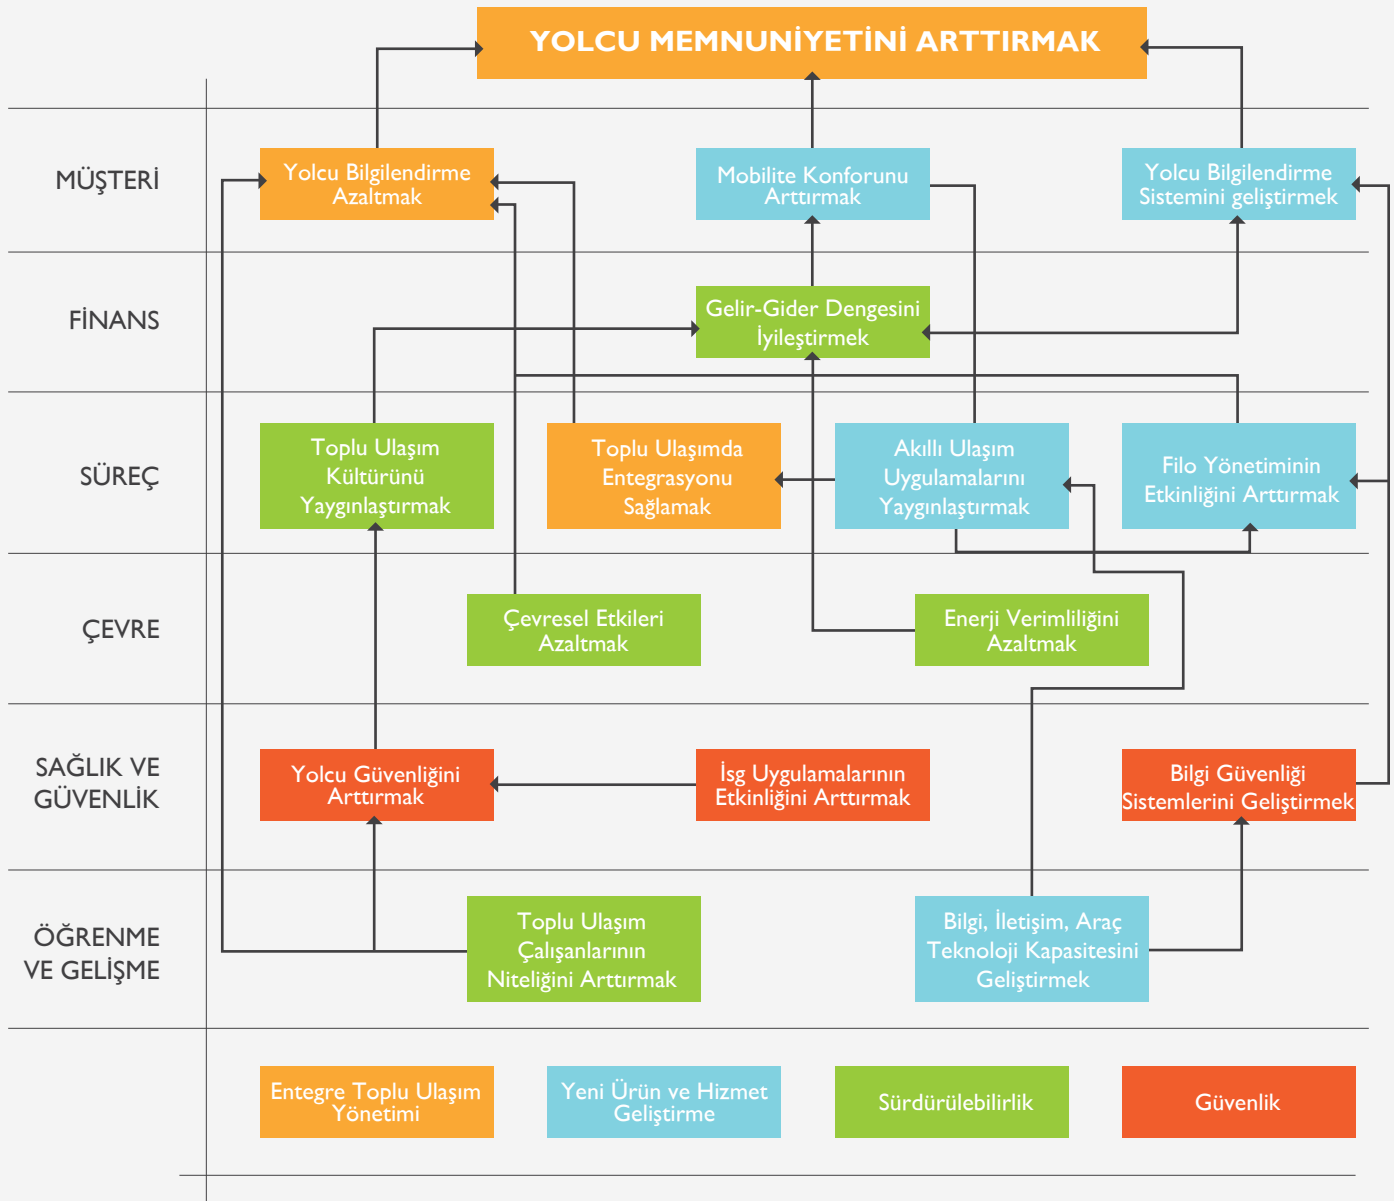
YOLCU MEMNUNİYETİNİ ARTTIRMAK

MÜŞTERİ

Yolcu Bilgilendirme Azaltmak

Mobilite Konforunu Arttırmak

Yolcu Bilgilendirme Sistemini geliştirmek

FİNANS

Gelir-Gider Dengesini İyileştirmek

SÜREÇ

Toplu Ulaşım Kültürünü Yaygınlaştırmak

Toplu Ulaşımda Entegrasyonu Sağlamak

Akıllı Ulaşım Uygulamalarını Yaygınlaştırmak

Filo Yönetiminin Etkinliğini Arttırmak

ÇEVRE

Çevresel Etkileri Azaltmak

Enerji Verimliliğini Azaltmak

SAĞLIK VE GÜVENLİK

Yolcu Güvenliğini Arttırmak

İsg Uygulamalarının Etkinliğini Arttırmak

Bilgi Güvenliği Sistemlerini Geliştirmek

ÖĞRENME VE GELİŞME

Toplu Ulaşım Çalışanlarının Niteliğini Arttırmak

Bilgi, İletişim, Araç Teknoloji Kapasitesini Geliştirmek

Entegre Toplu Ulaşım Yönetimi

Yeni Ürün ve Hizmet Geliştirme

Sürdürülebilirlik

Güvenlik